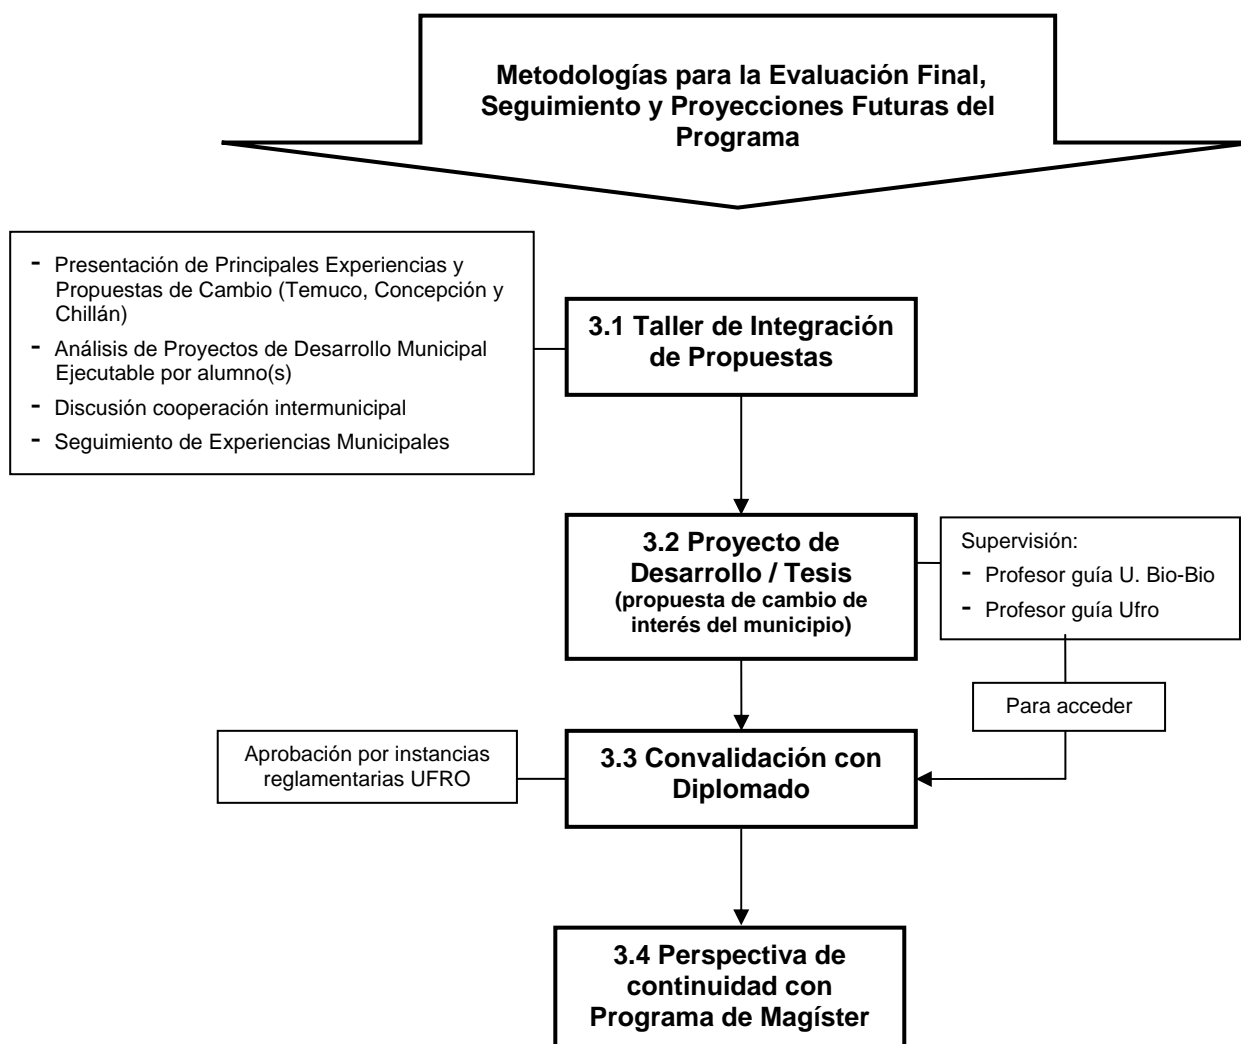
Metodologías para la Evaluación Final, Seguimiento y Proyecciones Futuras del Programa

- Presentación de Principales Experiencias y Propuestas de Cambio (Temuco, Concepción y Chillán)
- Análisis de Proyectos de Desarrollo Municipal Ejecutable por alumno(s)
- Discusión cooperación intermunicipal
- Seguimiento de Experiencias Municipales

3.1 Taller de Integración de Propuestas

3.2 Proyecto de Desarrollo / Tesis (propuesta de cambio de interés del municipio)

Supervisión:
- Profesor guía U. Bio-Bio
- Profesor guía Ufro

Para acceder

Aprobación por instancias reglamentarias UFRO

3.3 Convalidación con Diplomado

3.4 Perspectiva de continuidad con Programa de Magíster